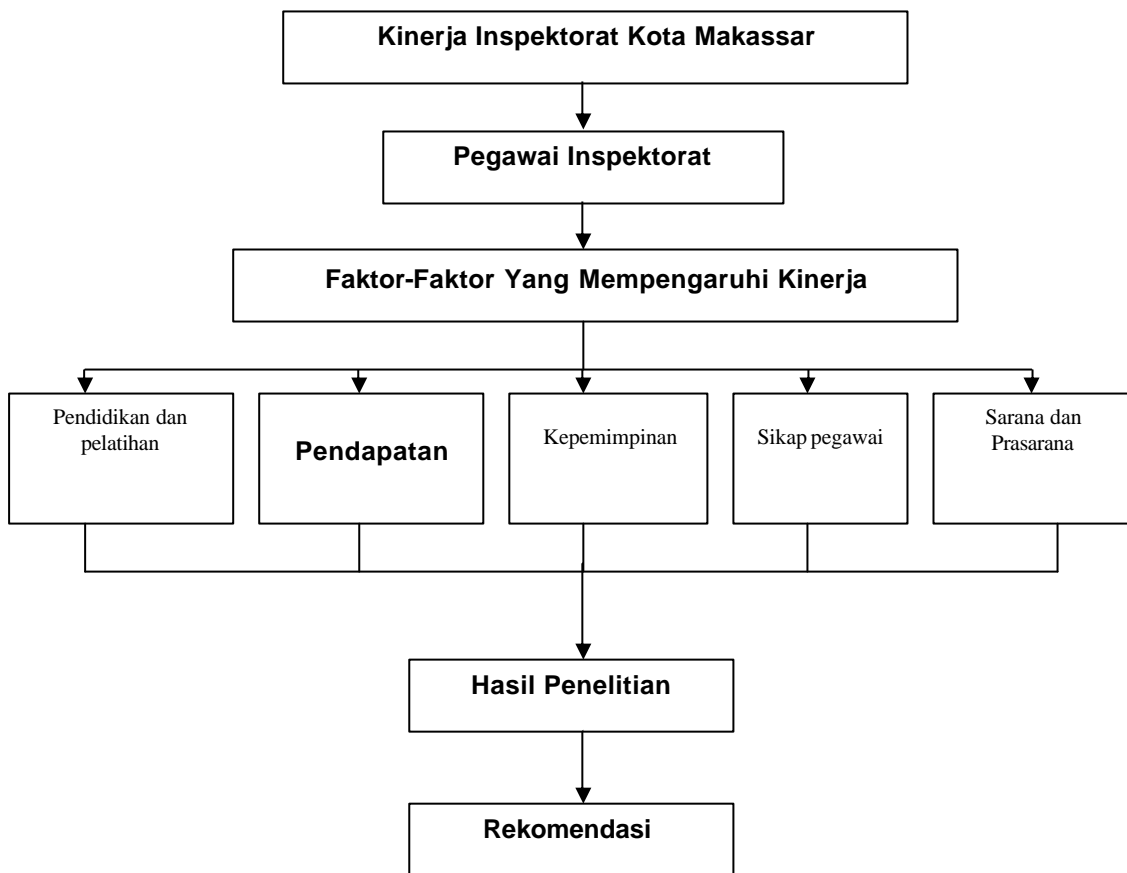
Kinerja Inspektorat Kota Makassar

Pegawai Inspektorat

Faktor-Faktor Yang Mempengaruhi Kinerja

Pendidikan dan pelatihan

Pendapatan

Kepemimpinan

Sikap pegawai

Sarana dan Prasarana

Hasil Penelitian

Rekomendasi